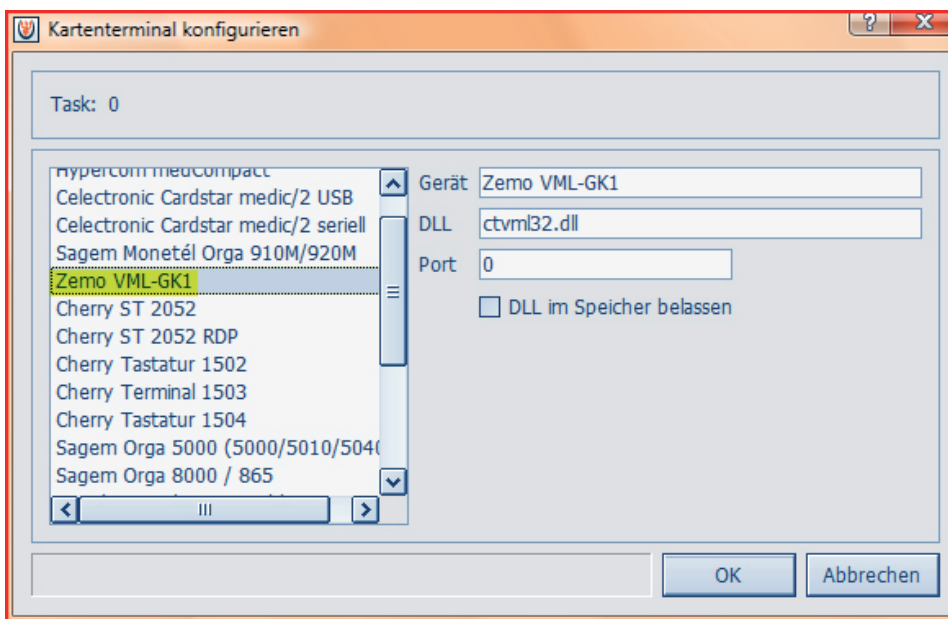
Kartenterminal konfigurieren

Task: 0

Hypercom medCompact
Celectronic Cardstar medic/2 USB
Celectronic Cardstar medic/2 seriell
Sagem Monetél Orga 910M/920M
Zemo VML-GK1
Cherry ST 2052
Cherry ST 2052 RDP
Cherry Tastatur 1502
Cherry Terminal 1503
Cherry Tastatur 1504
Sagem Orga 5000 (5000/5010/504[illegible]
Sagem Orga 8000 / 865

Gerät Zemo VML-GK1
DLL ctvml32.dll
Port 0
DLL im Speicher belassen

OK
Abbrechen